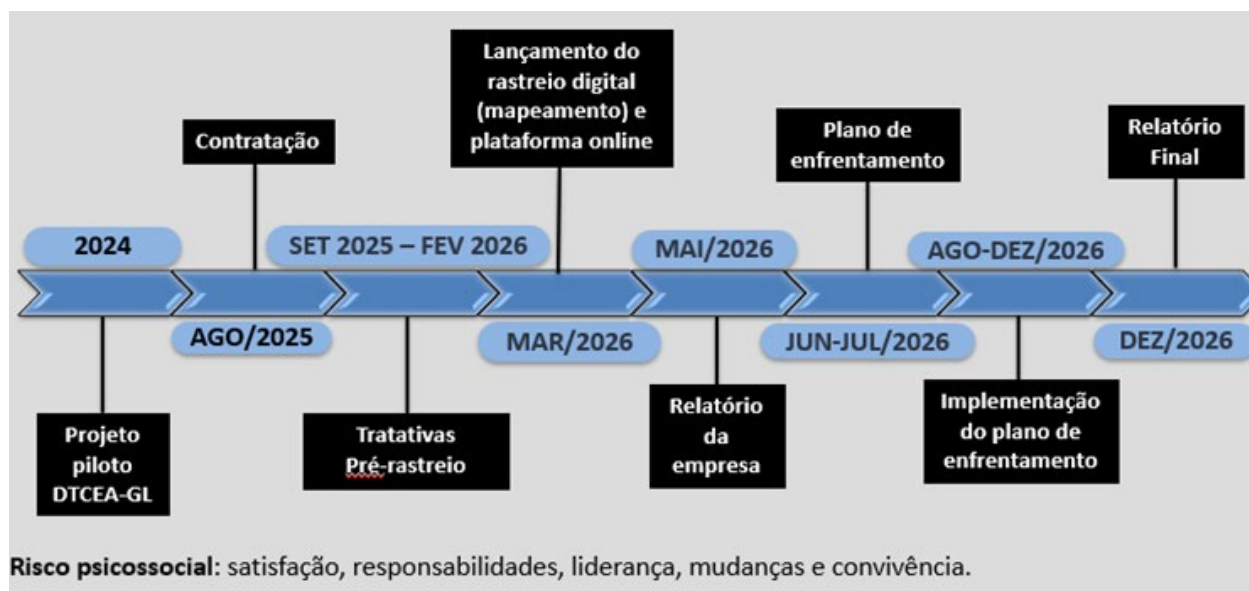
Lançamento do rastreio digital (mapeamento) e plataforma online

Contratação

Plano de enfrentamento

Relatório Final

2024

SET 2025 – FEV 2026

MAI/2026

AGO-DEZ/2026

AGO/2025

MAR/2026

JUN-JUL/2026

DEZ/2026

Projeto piloto DTCEA-GL

Tratativas Pré-rastreio

Relatório da empresa

Implementação do plano de enfrentamento

Risco psicossocial: satisfação, responsabilidades, liderança, mudanças e convivência.